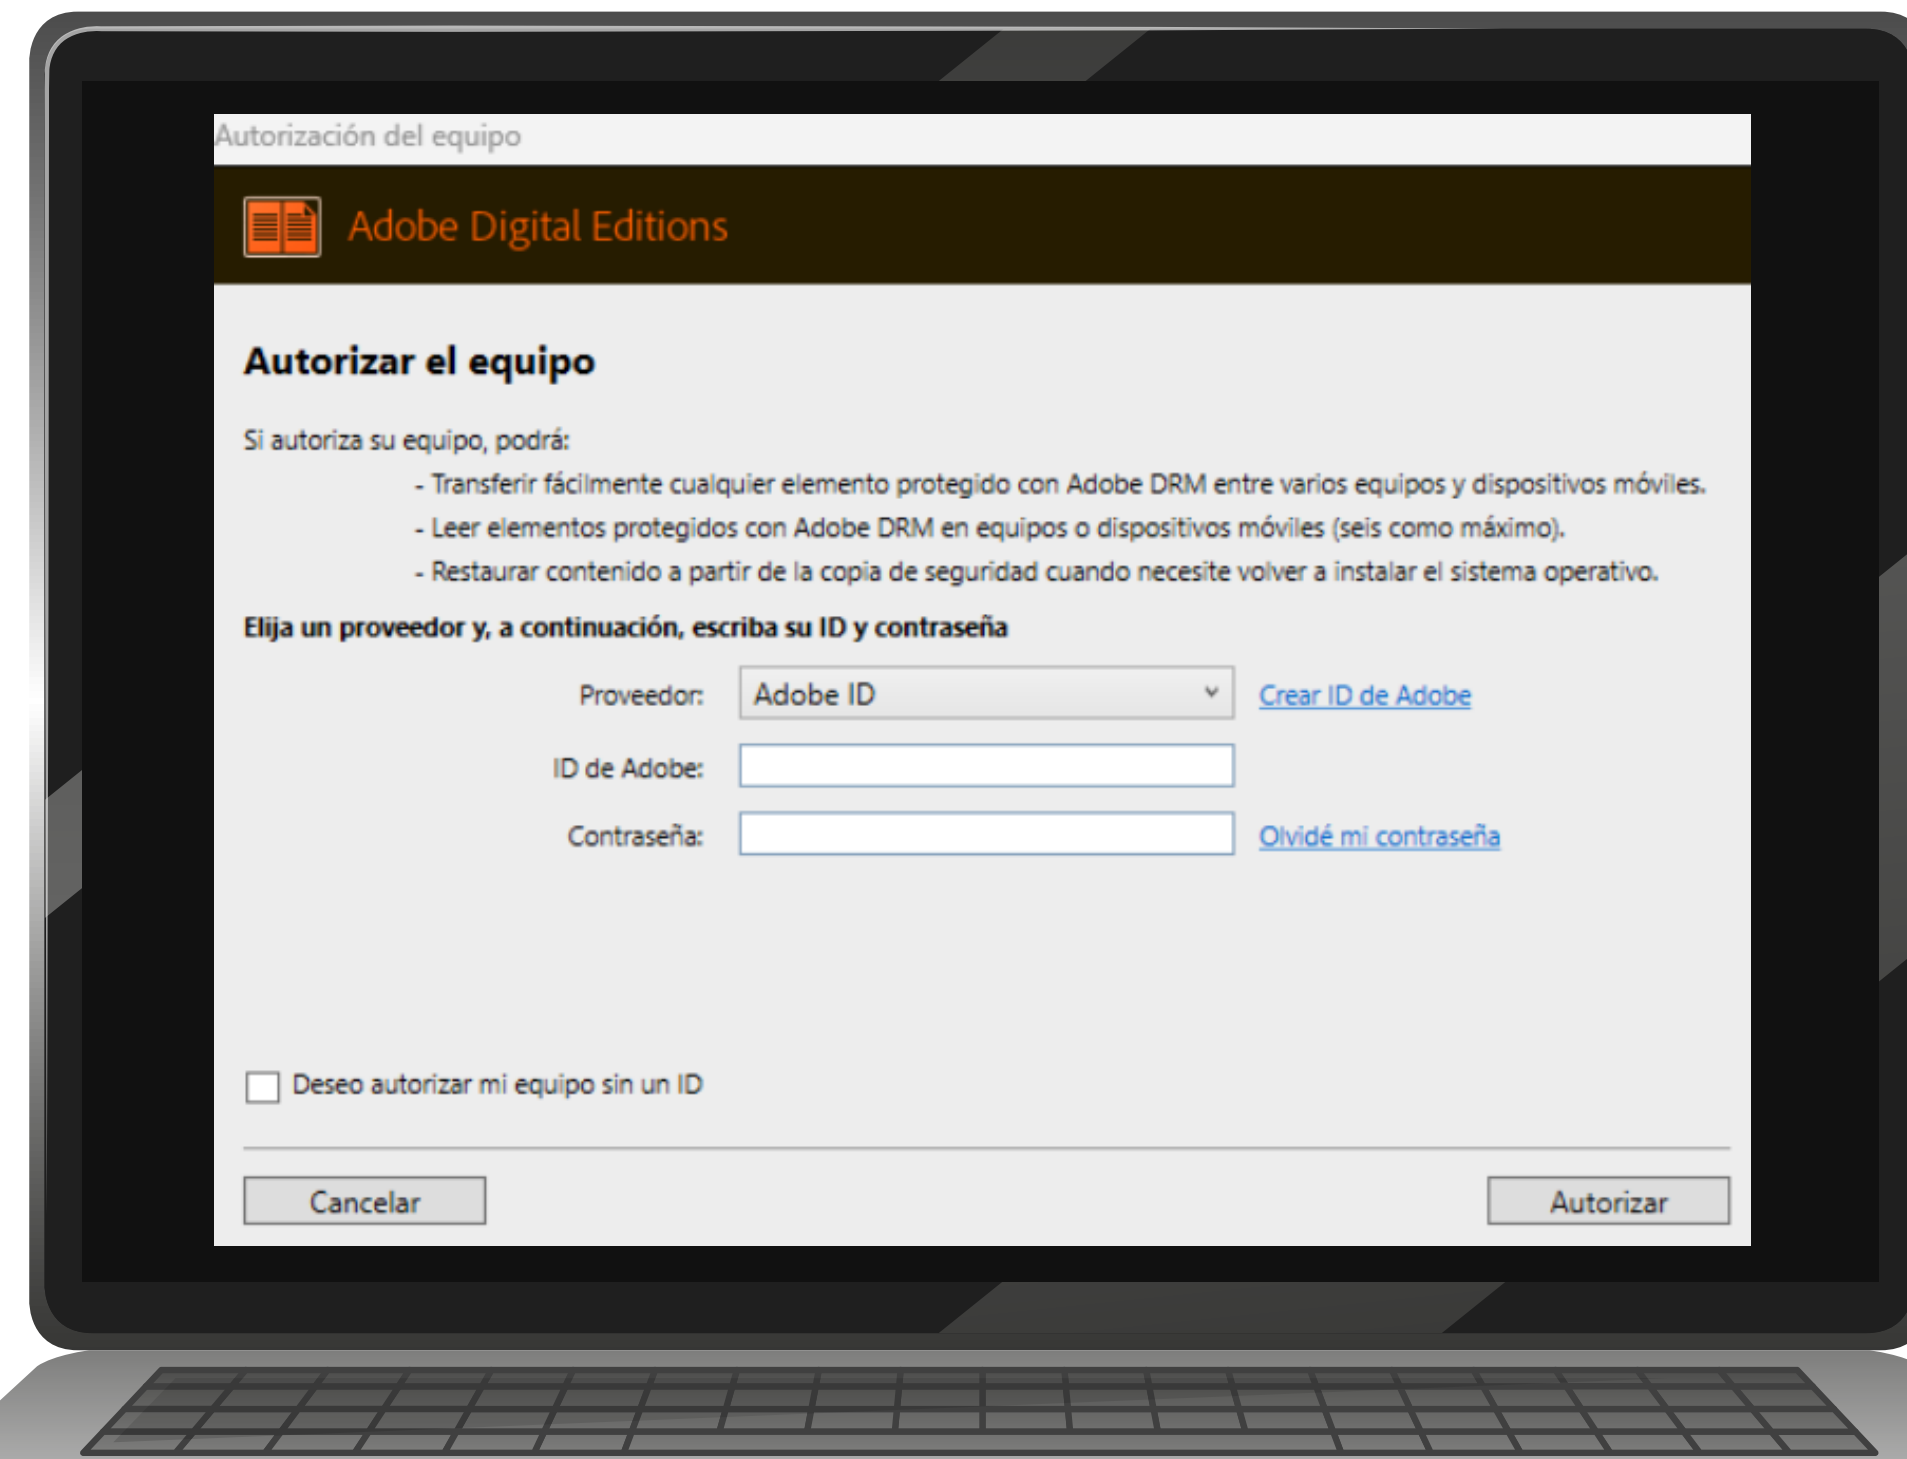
Autorización del equipo

Adobe Digital Editions

Autorizar el equipo

Si autoriza su equipo, podrá:

- Transferir fácilmente cualquier elemento protegido con Adobe DRM entre varios equipos y dispositivos móviles.

- Leer elementos protegidos con Adobe DRM en equipos o dispositivos móviles (seis como máximo).

- Restaurar contenido a partir de la copia de seguridad cuando necesite volver a instalar el sistema operativo.

Elija un proveedor y, a continuación, escriba su ID y contraseña

Proveedor: Adobe ID Crear ID de Adobe

ID de Adobe:

Contraseña: Olvidé mi contraseña

Deseo autorizar mi equipo sin un ID

Cancelar

Autorizar